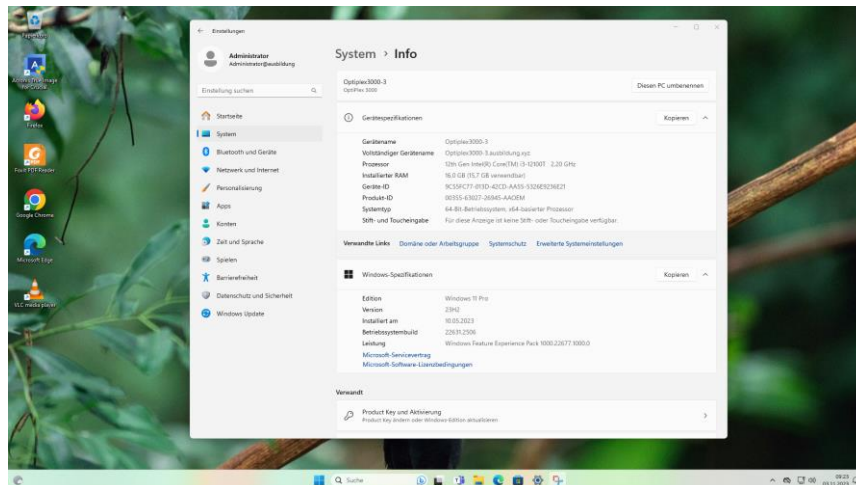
Papierkorb

Adobe Photoshop Express

Firefox

Foxit PDF Reader

Google Chrome

Microsoft Edge

VLC media player

Einstellungen

Administrator
Administrator@ausbildung

Einstellung suchen

Startseite
System
Bluetooth und Geräte
Netzwerk und Internet
Personalisierung
Apps
Konten
Zeit und Sprache
Spielen
Barrierefreiheit
Datenschutz und Sicherheit
Windows Update

System › Info

Optiplex3000-3
OptiPlex 3000

Diesen PC umbenennen

Gerätespezifikationen

Kopieren

| | |
|---|---|
| Gerätename | Optiplex3000-3 |
| Vollständiger Gerätename | Optiplex3000-3.ausbildung.xyz |
| Prozessor | 12th Gen Intel(R) Core(TM) i3-12100T 2.20 GHz |
| Installierter RAM | 16,0 GB (15,7 GB verwendbar) |
| Geräte-ID | 9C55FC77-013D-42CD-AA55-5326E9236E21 |
| Produkt-ID | 00355-63027-26945-AAOEM |
| Systemtyp | 64-Bit-Betriebssystem, x64-basierter Prozessor |
| Stift- und Toucheingabe | Für diese Anzeige ist keine Stift- oder Toucheingabe verfügbar. |

Verwandte Links Domäne oder Arbeitsgruppe Systemschutz Erweiterte Systemeinstellungen

Windows-Spezifikationen

Kopieren

| | |
|---|---|
| Edition | Windows 11 Pro |
| Version | 23H2 |
| Installiert am | 10.05.2023 |
| Betriebssystembuild | 22631.2506 |
| Leistung | Windows Feature Experience Pack 1000.22677.1000.0 |

Microsoft-Servicevertrag
Microsoft-Software-Lizenzbedingungen

Verwandt

Product Key und Aktivierung
Product Key ändern oder Windows-Edition aktualisieren

Suche

09:23
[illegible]